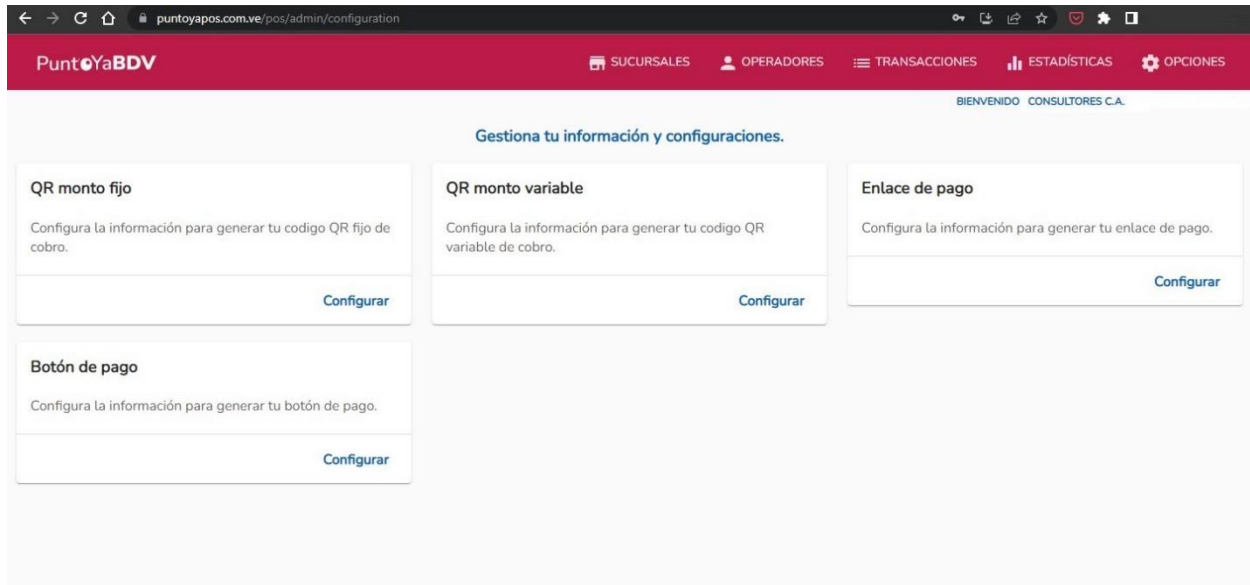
puntoyapos.com.ve/pos/admin/configuration

PuntoYaBDV

SUCURSALES OPERADORES TRANSACCIONES ESTADÍSTICAS OPCIONES

BIENVENIDO CONSULTORES C.A.

Gestiona tu información y configuraciones.

QR monto fijo

Configura la información para generar tu codigo QR fijo de cobro.

Configurar

QR monto variable

Configura la información para generar tu codigo QR variable de cobro.

Configurar

Enlace de pago

Configura la información para generar tu enlace de pago.

Configurar

Botón de pago

Configura la información para generar tu botón de pago.

Configurar